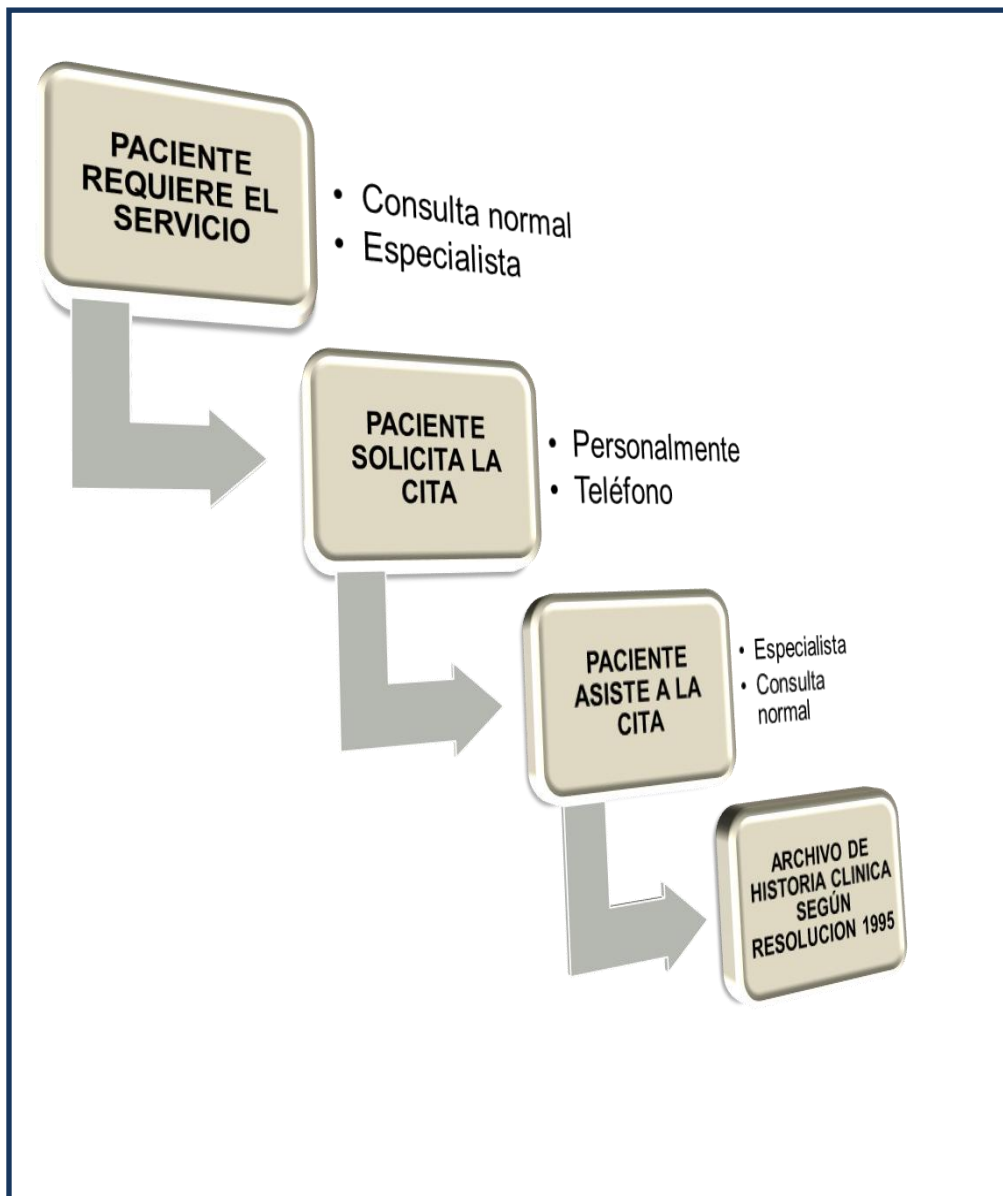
PACIENTE REQUIERE EL SERVICIO

• Consulta normal
• Especialista

PACIENTE SOLICITA LA CITA

• Personalmente
• Teléfono

PACIENTE ASISTE A LA CITA

• Especialista
• Consulta normal

ARCHIVO DE HISTORIA CLINICA SEGÚN RESOLUCION 1995